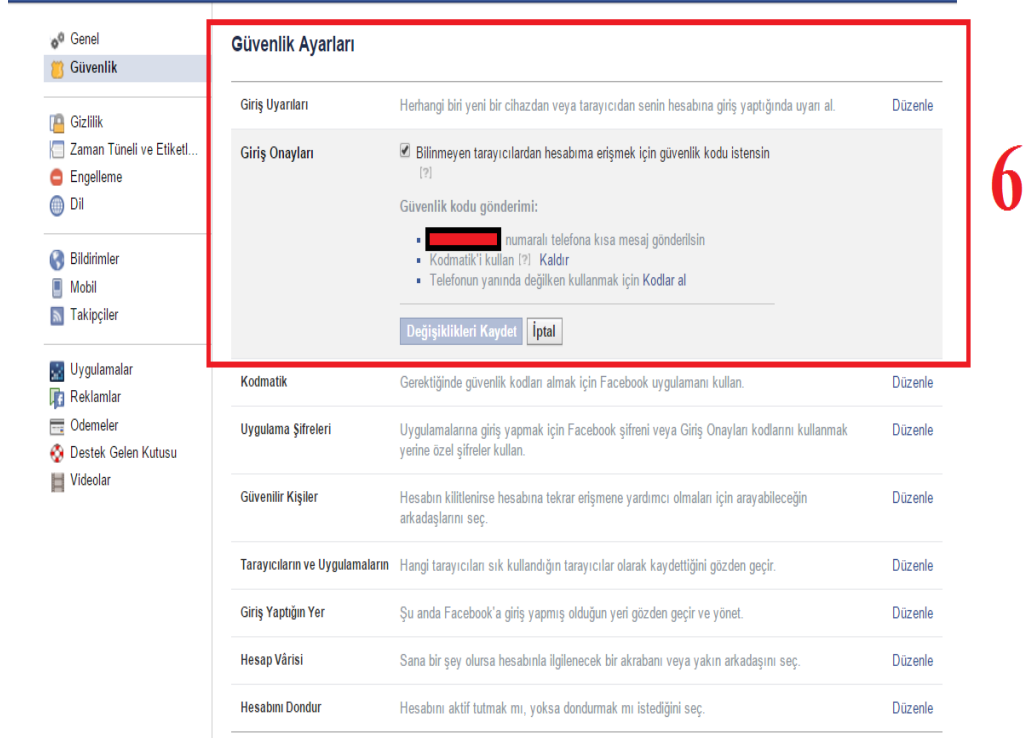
Genel
Güvenlik

Gizlilik
Zaman Tüneli ve Etiketl...
Engelleme
Dil

Bildirimler
Mobil
Takipçiler

Uygulamalar
Reklamlar
Ödemeler
Destek Gelen Kutusu
Videolar

Güvenlik Ayarları

Giriş Uyarıları
Herhangi biri yeni bir cihazdan veya tarayıcıdan senin hesabına giriş yaptığında uyarı al.
Düzenle

Giriş Onayları
Bilinmeyen tarayıcılardan hesabıma erişmek için güvenlik kodu istensin
[?]

Güvenlik kodu gönderimi:

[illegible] numaralı telefona kısa mesaj gönderilsin
Kodmatik'i kullan [?] Kaldır
Telefonun yanında değilken kullanmak için Kodlar al

Değişiklikleri Kaydet
İptal

6

Kodmatik
Gerektiğinde güvenlik kodları almak için Facebook uygulamanı kullan.
Düzenle

Uygulama Şifreleri
Uygulamalarına giriş yapmak için Facebook şifreni veya Giriş Onayları kodlarını kullanmak yerine özel şifreler kullan.
Düzenle

Güvenilir Kişiler
Hesabın kilitlenirse hesabına tekrar erişmene yardımcı olmaları için arayabileceğin arkadaşlarını seç.
Düzenle

Tarayıcıların ve Uygulamaların
Hangi tarayıcıları sık kullandığın tarayıcılar olarak kaydettiğini gözden geçir.
Düzenle

Giriş Yaptığın Yer
Şu anda Facebook'a giriş yapmış olduğun yeri gözden geçir ve yönet.
Düzenle

Hesap Vârisi
Sana bir şey olursa hesabınla ilgilenecek bir akrabanı veya yakın arkadaşını seç.
Düzenle

Hesabını Dondur
Hesabını aktif tutmak mı, yoksa dondurmak mı istediğini seç.
Düzenle